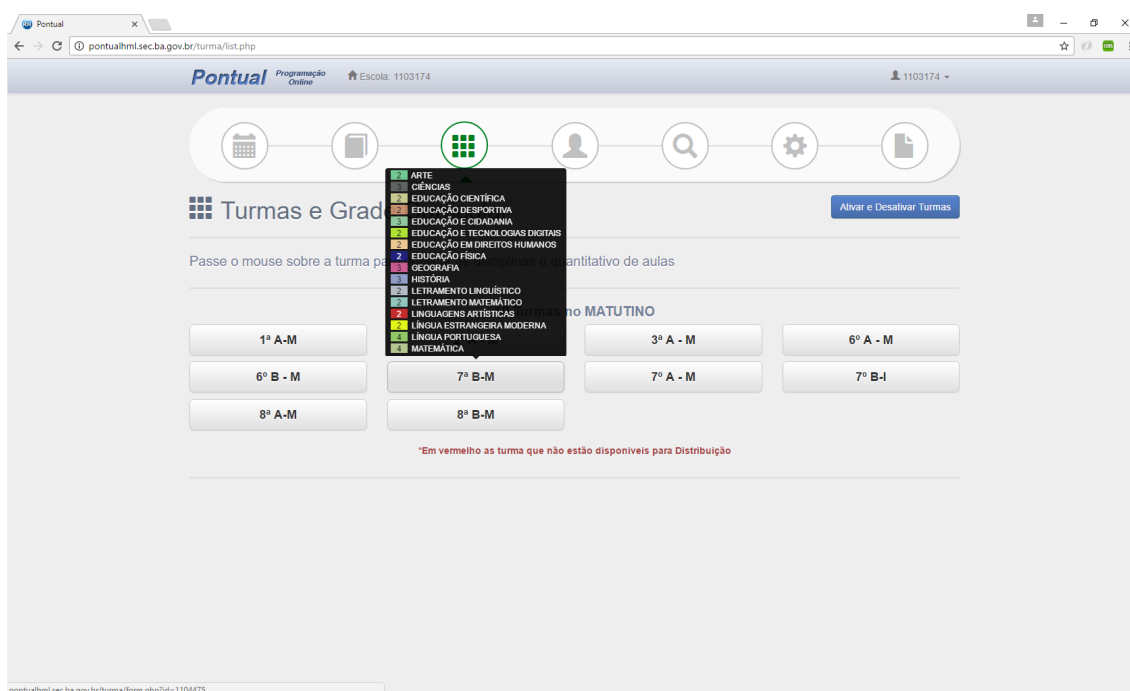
Pontual

pontualhml.sec.ba.gov.br/turma/list.php

Pontual Programação Online Escola: 1103174 1103174

2 ARTE
3 CIÊNCIAS
2 EDUCAÇÃO CIENTÍFICA
2 EDUCAÇÃO DESPORTIVA
3 EDUCAÇÃO E CIDADANIA
2 EDUCAÇÃO E TECNOLOGIAS DIGITAIS
2 EDUCAÇÃO EM DIREITOS HUMANOS
2 EDUCAÇÃO FÍSICA
3 GEOGRAFIA
3 HISTÓRIA
2 LETRAMENTO LINGUÍSTICO
2 LETRAMENTO MATEMÁTICO
2 LINGUAGENS ARTÍSTICAS
2 LÍNGUA ESTRANGEIRA MODERNA
4 LÍNGUA PORTUGUESA
4 MATEMÁTICA

Turmas e Grad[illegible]

Ativar e Desativar Turmas

Passe o mouse sobre a turma pa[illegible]ciplinas e quantitativo de aulas

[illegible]urmas no MATUTINO

| 1ª A-M | | 3ª A - M | 6º A - M |
|---|---|---|---|
| 6º B - M | 7ª B-M | 7º A - M | 7º B-I |
| 8ª A-M | 8ª B-M | | |

*Em vermelho as turma que não estão disponíveis para Distribuição

pontualhml.sec.ba.gov.br/turma/form.php?id=1104475